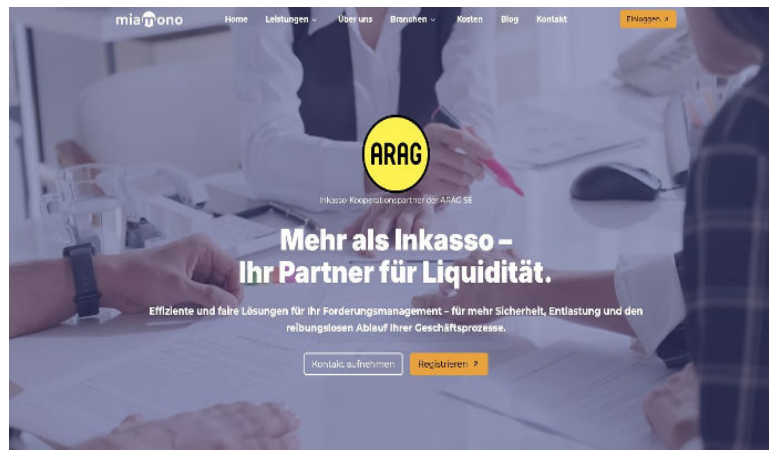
miamono

Home Leistungen Über uns Branchen Kosten Blog Kontakt Einloggen

ARAG

Inkasso-Kooperationspartner der ARAG SE

Mehr als Inkasso – Ihr Partner für Liquidität.

Effiziente und faire Lösungen für Ihr Forderungsmanagement – für mehr Sicherheit, Entlastung und den reibungslosen Ablauf Ihrer Geschäftsprozesse.

Kontakt aufnehmen Registrieren